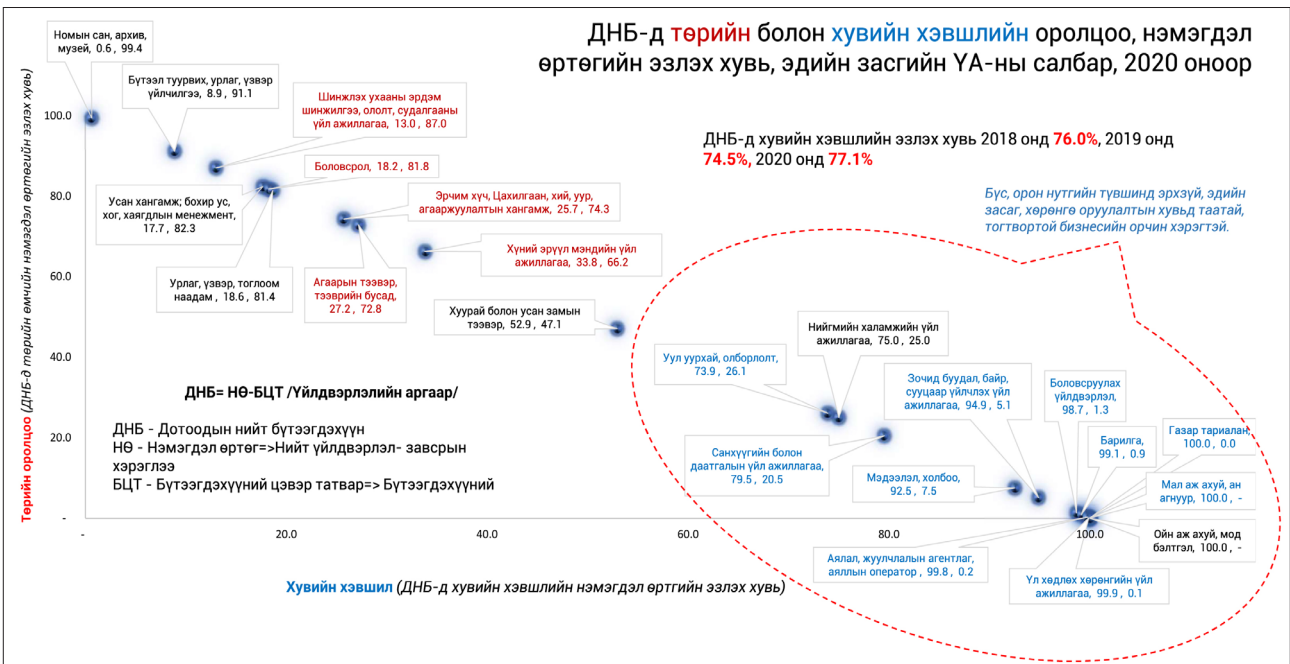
ДНБ-д төрийн болон хувийн хэвшлийн оролцоо, нэмэгдэл өртөгийн эзлэх хувь, эдийн засгийн ҮА-ны салбар, 2020 оноор

ДНБ-д хувийн хэвшлийн эзлэх хувь 2018 онд 76.0%, 2019 онд 74.5%, 2020 онд 77.1%

Бүс, орон нутгийн түвшинд эрхзүй, эдийн засаг, хөрөнгө оруулалтын хувьд таатай, тогтвортой бизнесийн орчин хэрэгтэй.

Номын сан, архив, музей, 0.6 , 99.4

Бүтээл туурвих, урлаг, үзвэр үйлчилгээ, 8.9, 91.1

Шинжлэх ухааны эрдэм шинжилгээ, ололт, судалгааны үйл ажиллагаа, 13.0, 87.0

Боловсрол, 18.2 , 81.8

Усан хангамж; бохир ус, хог, хаягдлын менежмент, 17.7 , 82.3

Эрчим хүч, Цахилгаан, хий, уур, агааржуулалтын хангамж, 25.7 , 74.3

Хүний эрүүл мэндийн үйл ажиллагаа, 33.8 , 66.2

Урлаг, үзвэр, тоглоом наадам , 18.6 , 81.4

Агаарын тээвэр, тээврийн бусад, 27.2 , 72.8

Хуурай болон усан замын тээвэр, 52.9 , 47.1

Нийгмийн халамжийн үйл ажиллагаа, 75.0 , 25.0

Уул уурхай, олборлолт, 73.9 , 26.1

Зочид буудал, байр, сууцаар үйлчлэх үйл ажиллагаа, 94.9 , 5.1

Боловсруулах үйлдвэрлэл, 98.7 , 1.3

Барилга, 99.1 , 0.9

Газар тариалан, 100.0 , 0.0

Санхүүгийн болон даатгалын үйл ажиллагаа, 79.5 , 20.5

Мэдээлэл, холбоо, 92.5 , 7.5

Мал аж ахуй, ан агнуур, 100.0 , -

Ойн аж ахуй, мод бэлтгэл, 100.0 , -

Аялал, жуулчлалын агентлаг, аяллын оператор , 99.8 , 0.2

Үл хөдлөх хөрөнгийн үйл ажиллагаа, 99.9 , 0.1

ДНБ= НӨ-БЦТ /Үйлдвэрлэлийн аргаар/

ДНБ - Дотоодын нийт бүтээгдэхүүн
НӨ - Нэмэгдэл өртөг=>Нийт үйлдвэрлэл- завсрын хэрэглээ
БЦТ - Бүтээгдэхүүний цэвэр татвар=> Бүтээгдэхүүний

Төрийн оролцоо (ДНБ-д төрийн өмчийн нэмэгдэл өртөгийн эзлэх хувь)

100.0
80.0
60.0
40.0
20.0
-

-
20.0
40.0
60.0
80.0
100.0

Хувийн хэвшил (ДНБ-д хувийн хэвшлийн нэмэгдэл өртгийн эзлэх хувь)